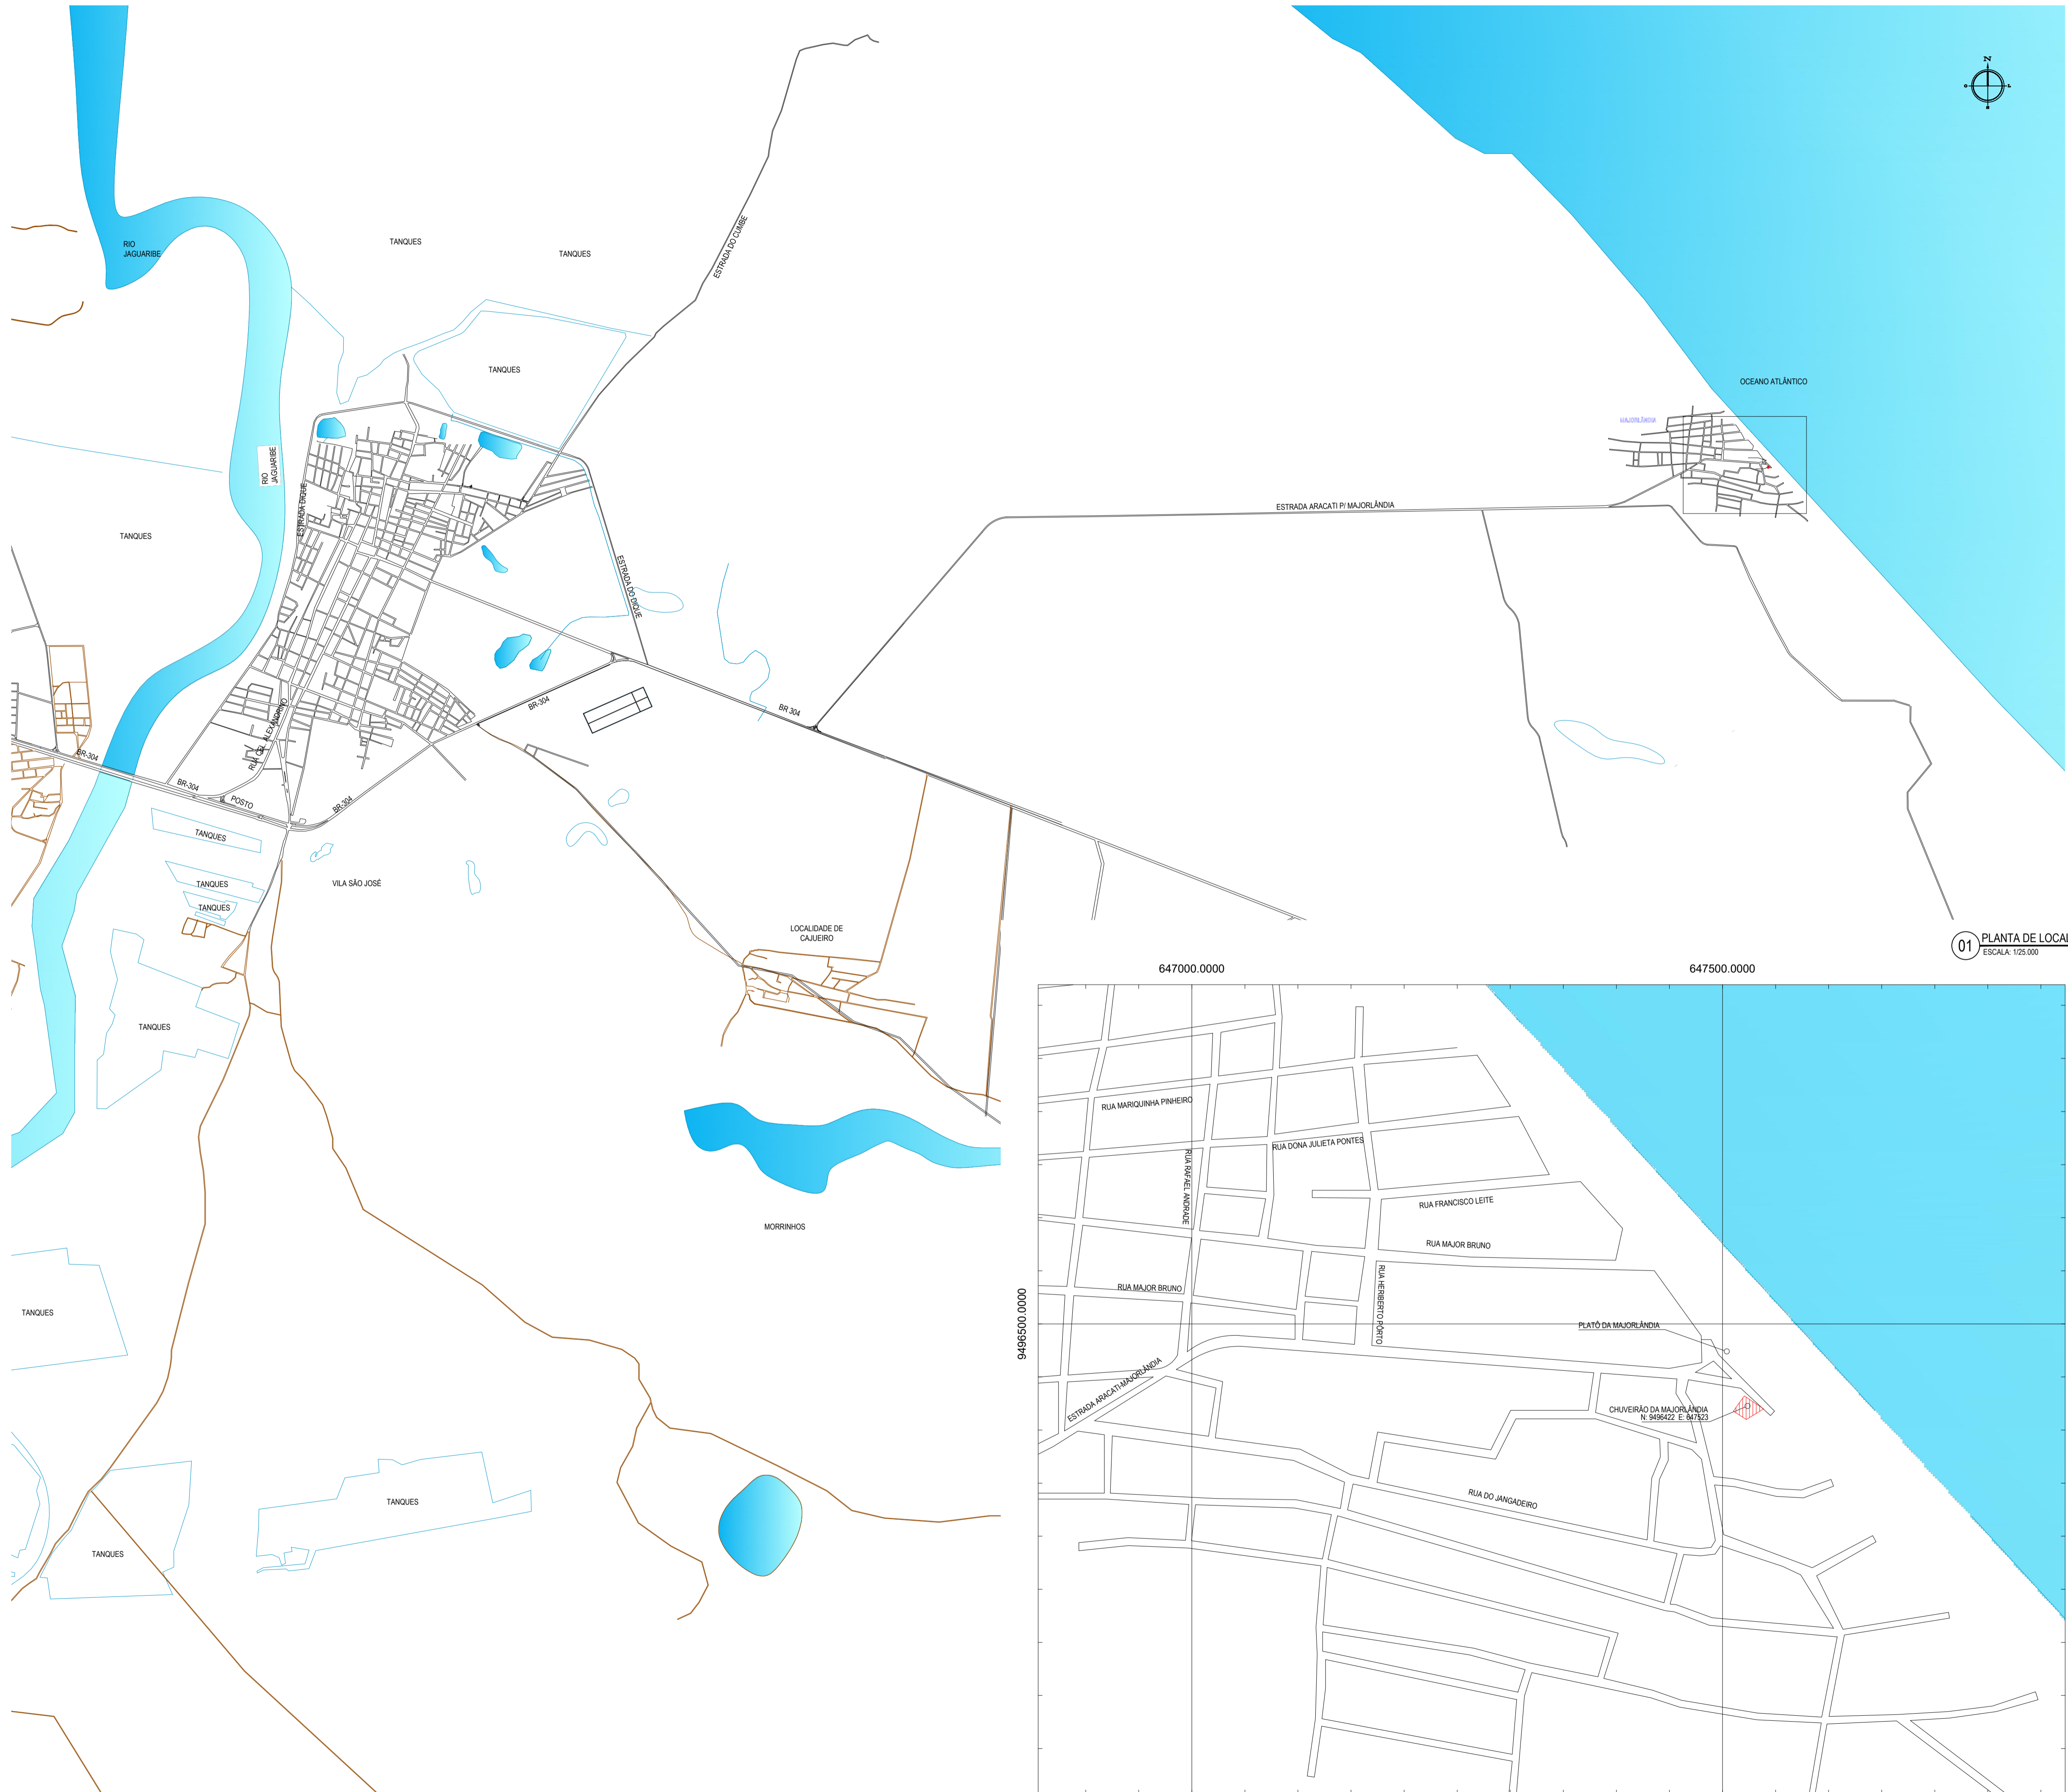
N

RIO JAGUARIBE

TANQUES

TANQUES

ESTRADA DO CUMBE

TANQUES

RIO JAGUARIBE

ESTRADA DO DIQUE

TANQUES

ESTRADA DO DIQUE

OCEANO ATLÂNTICO

MAJORLÂNDIA

ESTRADA ARACATI P/ MAJORLÂNDIA

BR-304

BR 304

BR-304

BR-304

POSTO

BR-304

TANQUES

TANQUES

TANQUES

VILA SÃO JOSÉ

LOCALIDADE DE CAJUEIRO

TANQUES

MORRINHOS

TANQUES

TANQUES

TANQUES

01 PLANTA DE LOCAL
ESCALA: 1/25.000

647000.0000

647500.0000

9496500.0000

RUA MARIQUINHA PINHEIRO

RUA DONA JULIETA PONTES

RUA RAFAEL ANDRADE

RUA FRANCISCO LEITE

RUA MAJOR BRUNO

RUA MAJOR BRUNO

RUA HERIBERTO PÔRTO

PLATÔ DA MAJORLÂNDIA

ESTRADA ARACATI-MAJORLÂNDIA

CHUVEIRÃO DA MAJORLÂNDIA
N: 9496422 E: 647523

RUA DO JANGADEIRO